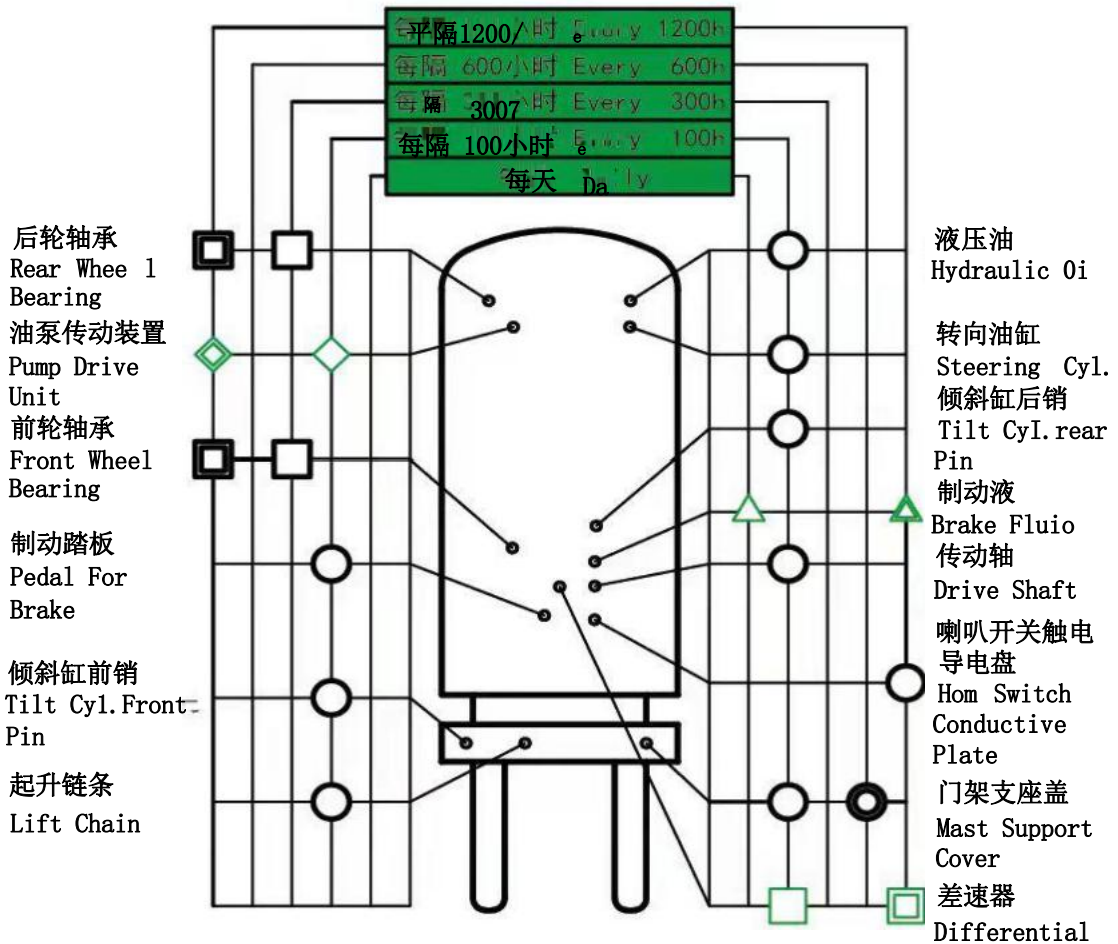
平隔1200小时 Every 1200h
每隔 600小时 Every 600h
每隔 300小时 Every 300h
每隔 100小时 Every 100h
每天 Daily

后轮轴承
Rear Whee l Bearing
油泵传动装置
Pump Drive Unit
前轮轴承
Front Wheel Bearing
制动踏板
Pedal For Brake
倾斜缸前销
Tilt Cyl.Front Pin
起升链条
Lift Chain

液压油
Hydraulic Oi
转向油缸
Steering Cyl.
倾斜缸后销
Tilt CyI.rear Pin
制动液
Brake Fluio
传动轴
Drive Shaft
喇叭开关触电导电盘
Hom Switch Conductive Plate
门架支座盖
Mast Support Cover
差速器
Differential